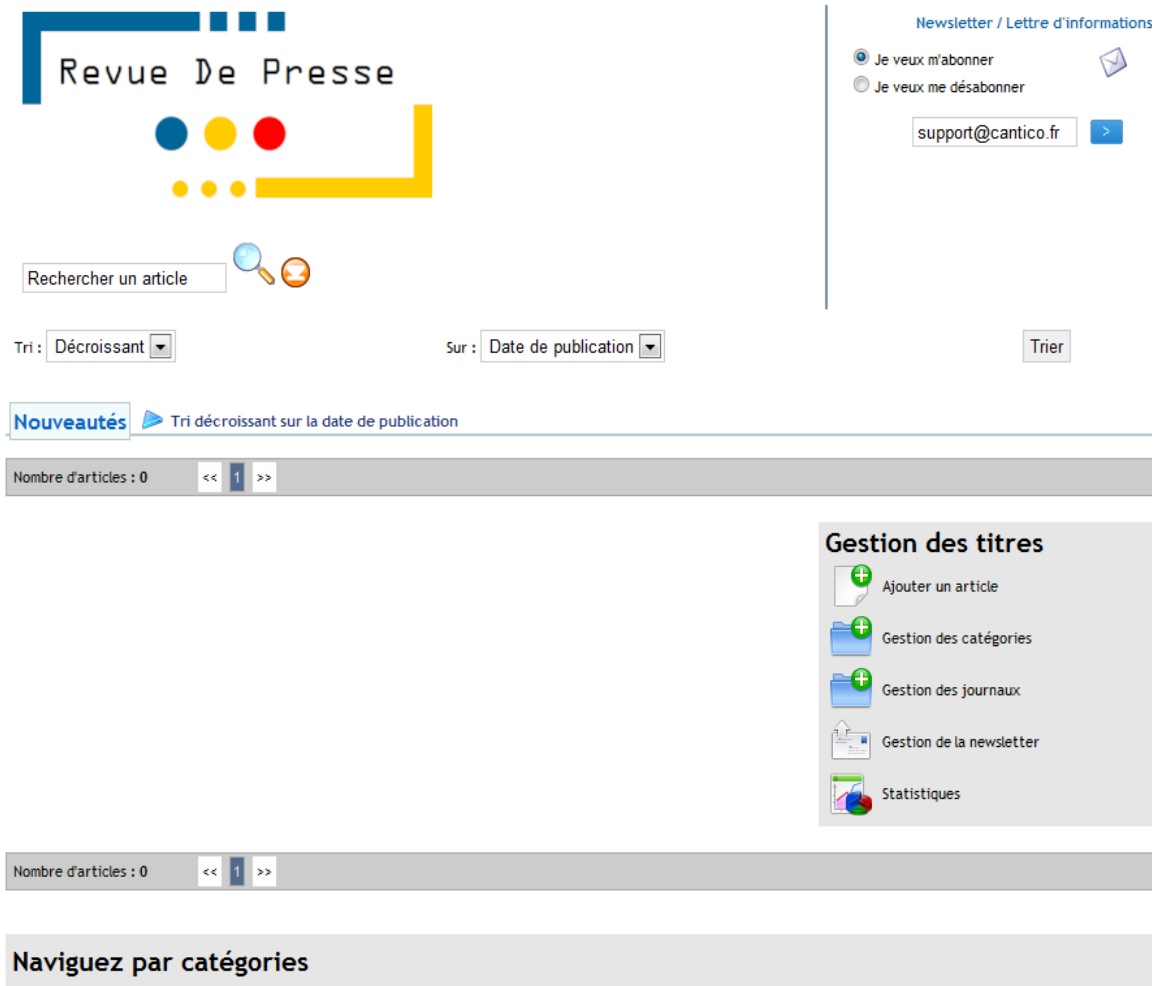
Revue De Presse

Rechercher un article

Newsletter / Lettre d'informations

Je veux m'abonner

Je veux me désabonner

support@cantico.fr

>

Tri : Décroissant

Sur : Date de publication

Trier

Nouveautés

Tri décroissant sur la date de publication

Nombre d'articles : 0 << 1 >>

Gestion des titres

Ajouter un article

Gestion des catégories

Gestion des journaux

Gestion de la newsletter

Statistiques

Nombre d'articles : 0 << 1 >>

Naviguez par catégories